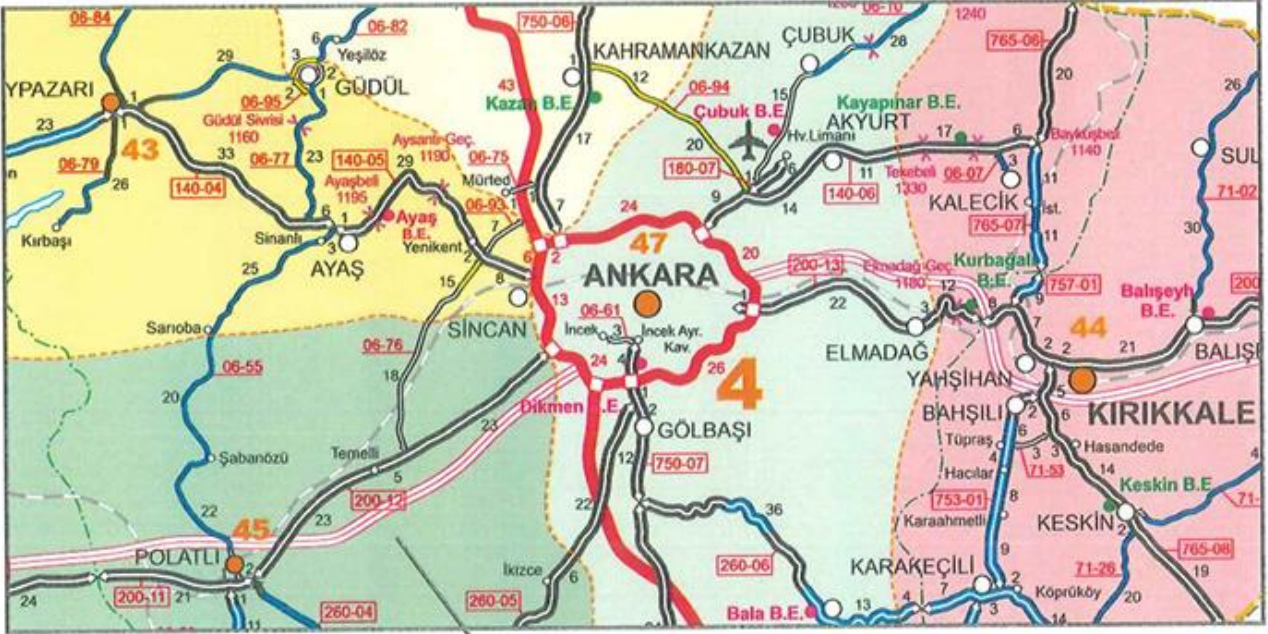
06-84
YPAZARI
23
06-79
26
Kırbaşı
43
29
3
6
Yeşilöz
06-82
GÜDÜL
2
1
06-95
Güdül Sivrisi 1160
33
06-77
23
140-04
140-05
Ayaşbeli 1195
29
Aysantı Geç. 1190
06-75
Mürted
06-93
Ayaş B.E.
6
1
Sinanlı
3
AYAŞ
Yenikent
25
15
Sarıoba
06-55
20
Şabanözü
22
45
POLATLI
24
200-11
21
11
06-76
18
Temelli
5
200-12
23
23
260-04
750-06
43
KAHRAMANKAZAN
Kazan B.E.
12
17
1
ÇUBUK
28
06-94
Çubuk B.E.
15
20
Hv.Limanı
180-07
9
14
24
47
ANKARA
2
6
8
SİNCAN
13
06-61
İncek
3
İncek Ayr. Kav.
4
24
26
20
4
Dikmen B.E.
2
GÖLBAŞI
12
750-07
36
260-06
İkizce
6
260-05
Bala B.E.
13
AKYURT
Kayapınar B.E.
17
6
Baykuşbeli 1140
Tekebeli 1230
06-07
140-06
11
3
KALECİK
765-07
İst.
11
200-13
Elmadağ Geç. 1180
12
22
ELMADAĞ
Kurbağalı B.E.
757-01
9
YAHŞİHAN
BAHŞILI
2
Tüpraş
Hacılar
753-01
Karaahmetli
8
9
KARAKEÇİLİ
4
7
3
2
Köprüköy
1240
765-06
20
26
SUL
71-02
30
Balışeyh B.E.
200
44
21
BALIŞ
KIRIKKALE
5
6
Hasandede
3
3
71-53
14
Keskin B.E.
71-
KESKİN
2
765-08
71-26
19
20